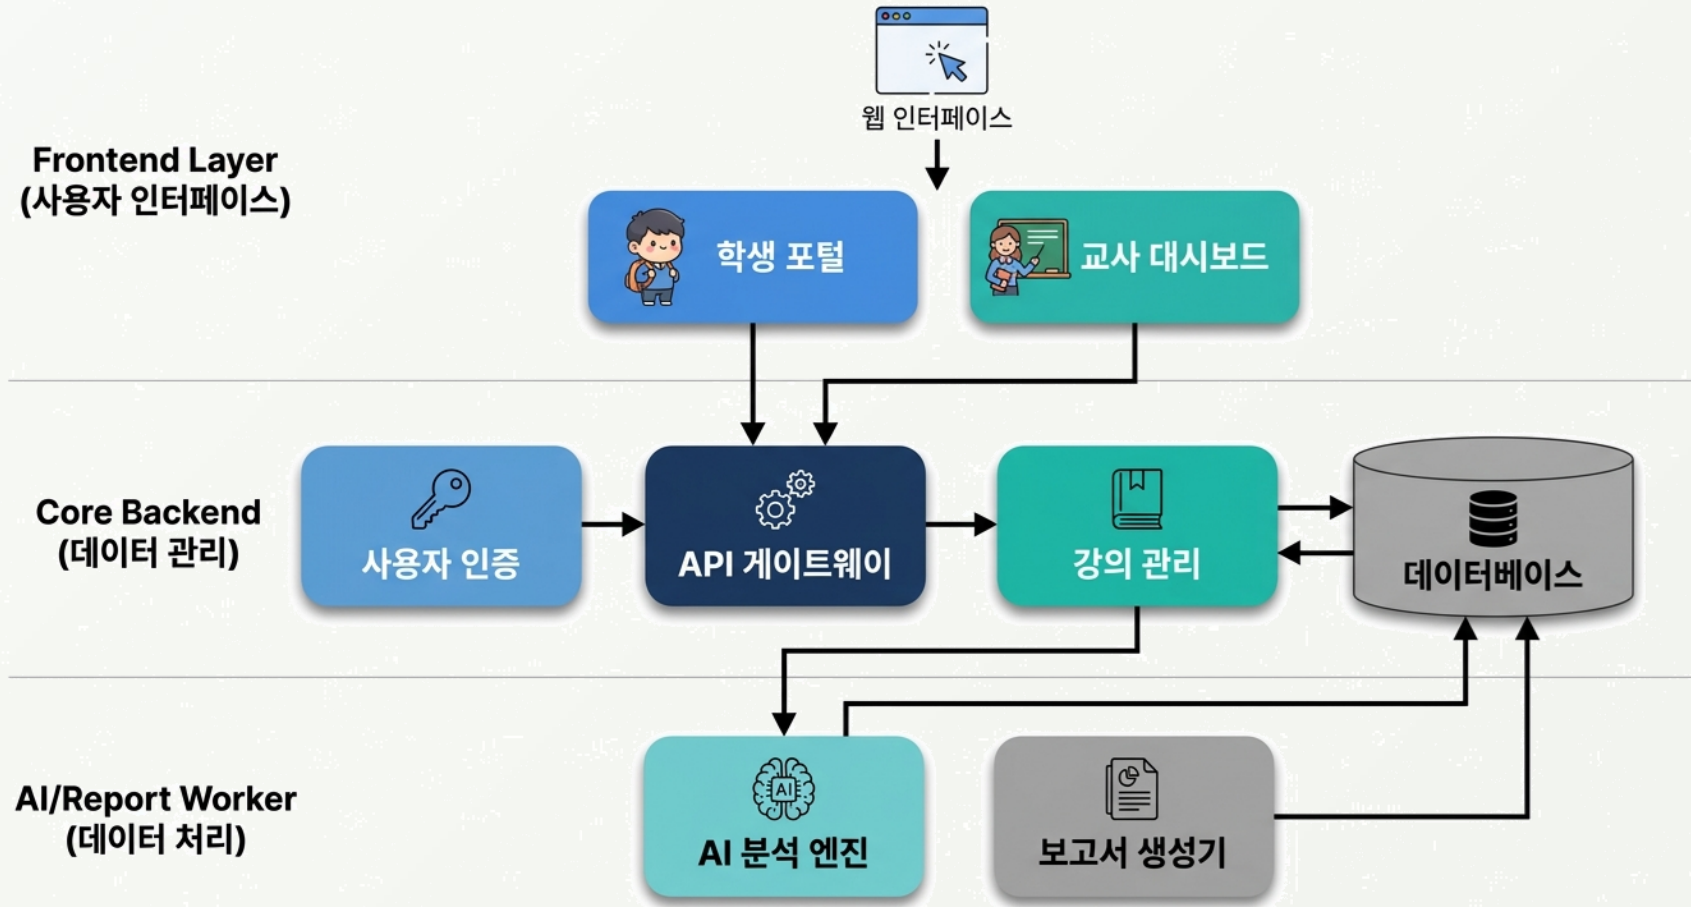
웹 인터페이스

Frontend Layer
(사용자 인터페이스)

학생 포털

교사 대시보드

Core Backend
(데이터 관리)

사용자 인증

API 게이트웨이

강의 관리

데이터베이스

AI/Report Worker
(데이터 처리)

AI

AI 분석 엔진

보고서 생성기